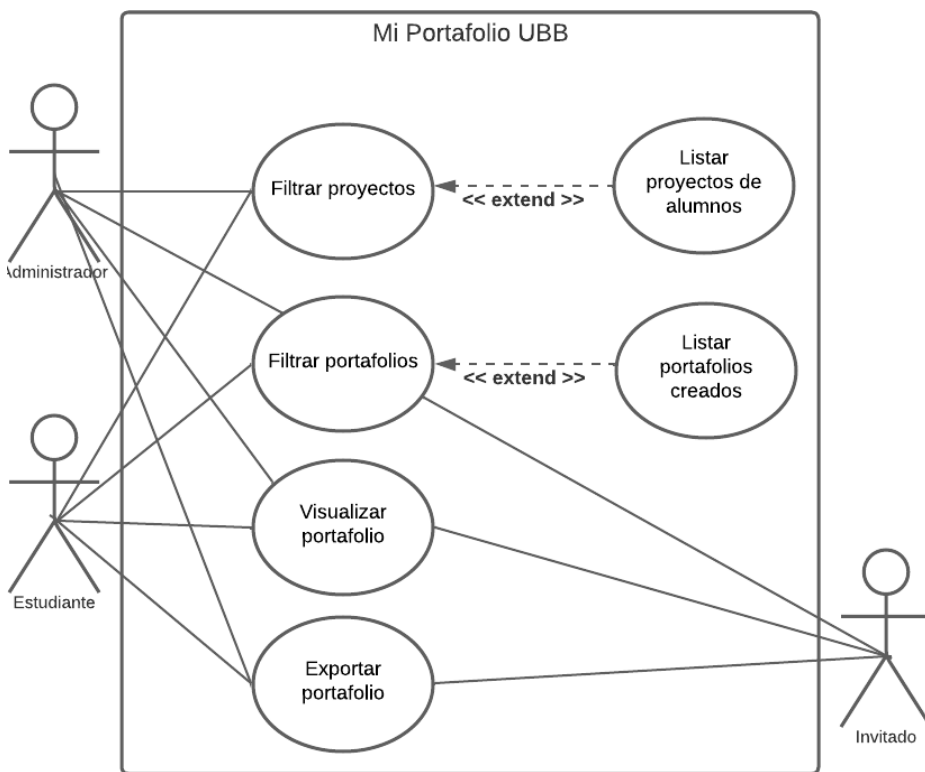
Mi Portafolio UBB

Administrador

Filtrar proyectos

<< extend >>

Listar proyectos de alumnos

Filtrar portafolios

<< extend >>

Listar portafolios creados

Estudiante

Visualizar portafolio

Exportar portafolio

Invitado